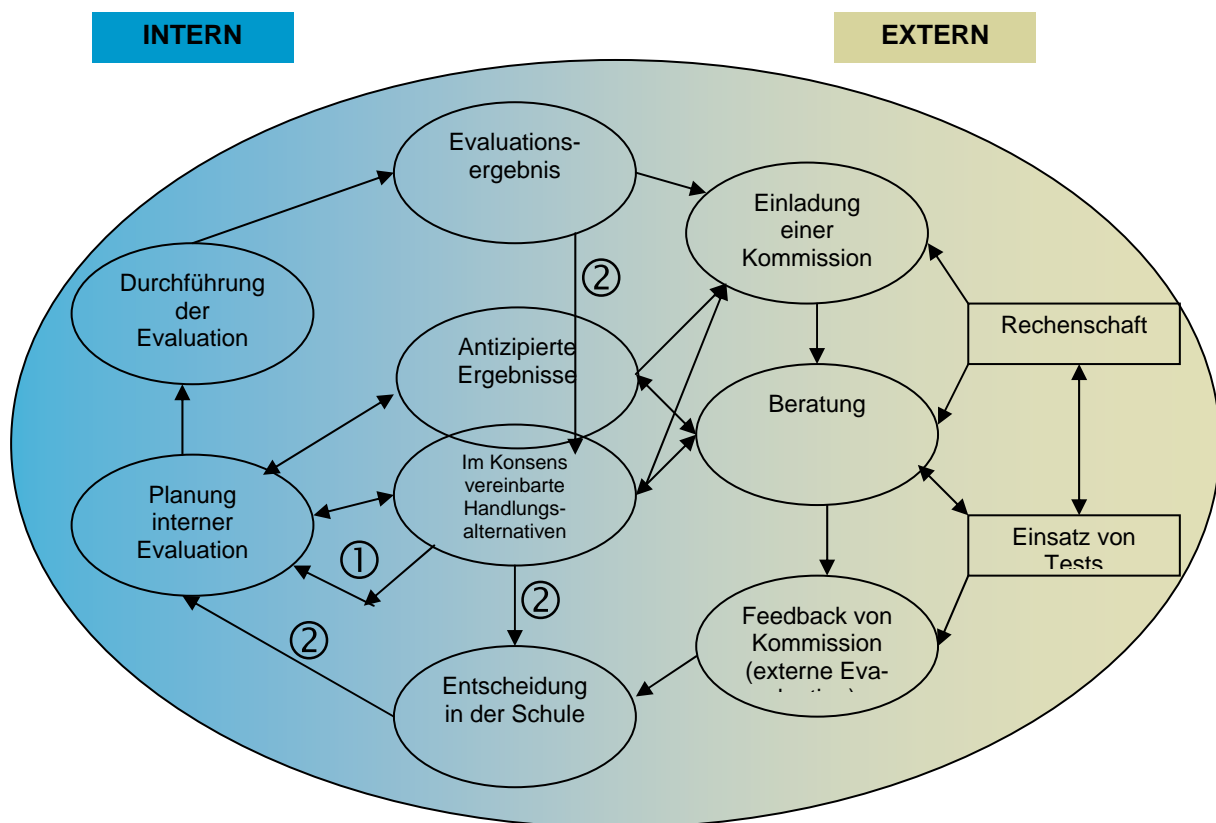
INTERN

EXTERN

Evaluationsergebnis

Einladung einer Kommission

Durchführung der Evaluation

②

Rechenschaft

Antizipierte Ergebnisse

Beratung

Im Konsens vereinbarte Handlungsalternativen

Planung interner Evaluation

Einsatz von Tests

①

②

②

Feedback von Kommission (externe Eva-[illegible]

Entscheidung in der Schule